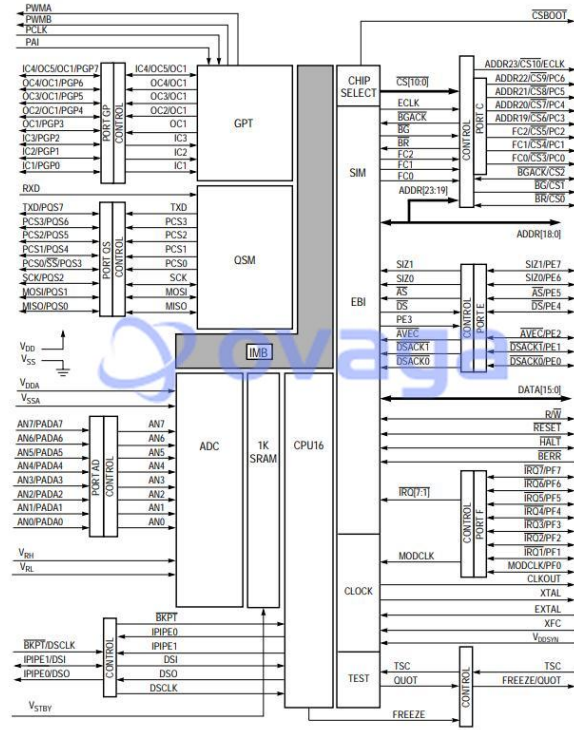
PWMA
PWMB
PCLK
PAI
IC4/OC5/OC1/PGP7
OC4/OC1/PGP6
OC3/OC1/PGP5
OC2/OC1/PGP4
OC1/PGP3
IC3/PGP2
IC2/PGP1
IC1/PGP0
PORT GP
CONTROL
IC4/OC5/OC1
OC4/OC1
OC3/OC1
OC2/OC1
OC1
IC3
IC2
IC1
GPT
RXD
TXD/PQS7
PCS3/PQS6
PCS2/PQS5
PCS1/PQS4
PCS0/$\overline{SS}$/PQS3
SCK/PQS2
MOSI/PQS1
MISO/PQS0
PORT QS
CONTROL
TXD
PCS3
PCS2
PCS1
PCS0
SCK
MOSI
MISO
QSM
$V_{DD}$
$V_{SS}$
IMB
$V_{DDA}$
$V_{SSA}$
AN7/PADA7
AN6/PADA6
AN5/PADA5
AN4/PADA4
AN3/PADA3
AN2/PADA2
AN1/PADA1
AN0/PADA0
PORT AD
CONTROL
AN7
AN6
AN5
AN4
AN3
AN2
AN1
AN0
ADC
1K SRAM
CPU16
$V_{RH}$
$V_{RL}$
$\overline{BKPT}$/DSCLK
IPIPE1/DSI
IPIPE0/DSO
CONTROL
$\overline{BKPT}$
IPIPE0
IPIPE1
DSI
DSO
DSCLK
$V_{STBY}$
CHIP SELECT
SIM
EBI
CLOCK
TEST
$\overline{CSBOOT}$
$\overline{CS}$[10:0]
ECLK
$\overline{BGACK}$
$\overline{BG}$
$\overline{BR}$
FC2
FC1
FC0
ADDR[23:19]
CONTROL
PORT C
ADDR23/$\overline{CS10}$/ECLK
ADDR22/$\overline{CS9}$/PC6
ADDR21/$\overline{CS8}$/PC5
ADDR20/$\overline{CS7}$/PC4
ADDR19/$\overline{CS6}$/PC3
FC2/$\overline{CS5}$/PC2
FC1/$\overline{CS4}$/PC1
FC0/$\overline{CS3}$/PC0
$\overline{BGACK}$/$\overline{CS2}$
$\overline{BG}$/$\overline{CS1}$
$\overline{BR}$/$\overline{CS0}$
ADDR[18:0]
SIZ1
SIZ0
$\overline{AS}$
$\overline{DS}$
PE3
AVEC
DSACK1
DSACK0
CONTROL
PORT E
SIZ1/PE7
SIZ0/PE6
$\overline{AS}$/PE5
$\overline{DS}$/PE4
$\overline{AVEC}$/PE2
$\overline{DSACK1}$/PE1
$\overline{DSACK0}$/PE0
ovaga
DATA[15:0]
R/$\overline{W}$
$\overline{RESET}$
$\overline{HALT}$
$\overline{BERR}$
$\overline{IRQ}$[7:1]
CONTROL
PORT F
$\overline{IRQ7}$/PF7
$\overline{IRQ6}$/PF6
$\overline{IRQ5}$/PF5
$\overline{IRQ4}$/PF4
$\overline{IRQ3}$/PF3
$\overline{IRQ2}$/PF2
$\overline{IRQ1}$/PF1
MODCLK/PF0
MODCLK
CLKOUT
XTAL
EXTAL
XFC
$V_{DDSYN}$
TSC
QUOT
CONTROL
TSC
FREEZE/QUOT
FREEZE